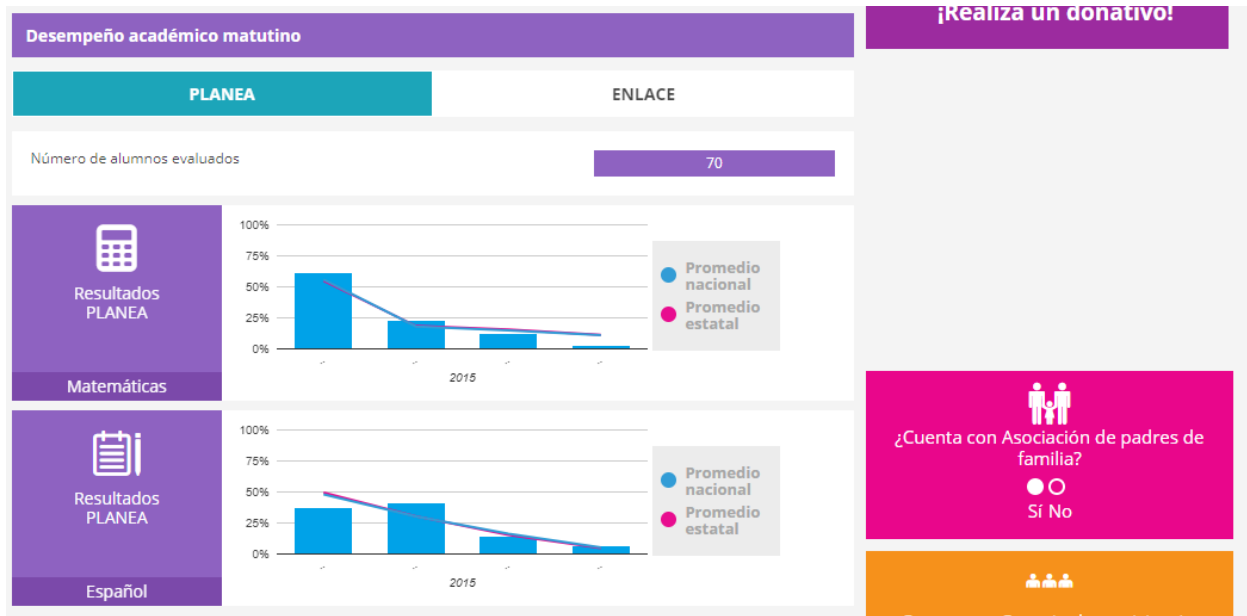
Desempeño académico matutino

¡Realiza un donativo!

PLANEA

ENLACE

Número de alumnos evaluados

70

Resultados PLANEA

Matemáticas

100%
75%
50%
25%
0%

2015

Promedio nacional
Promedio estatal

Resultados PLANEA

Español

100%
75%
50%
25%
0%

2015

Promedio nacional
Promedio estatal

¿Cuenta con Asociación de padres de familia?

Sí No